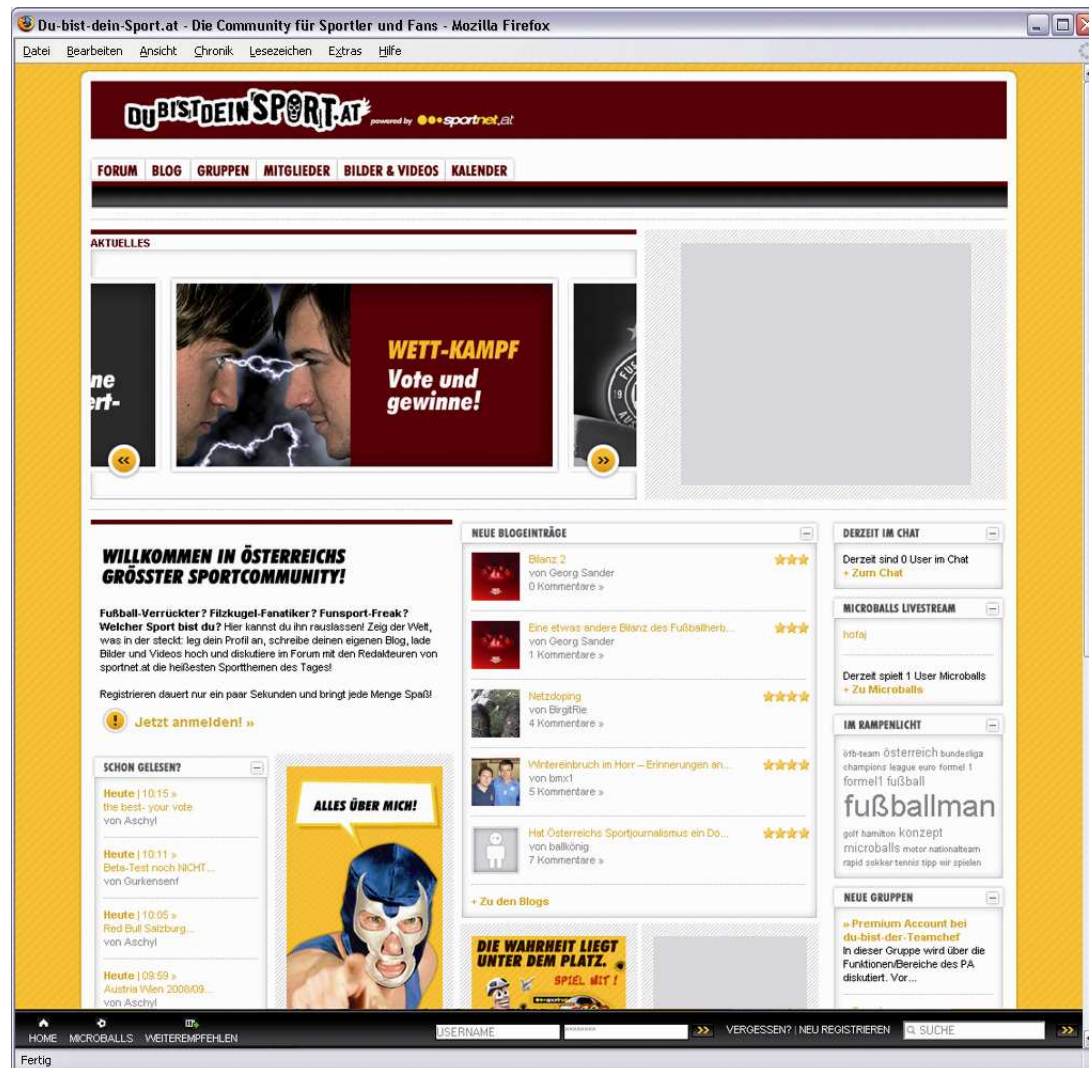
Du-bist-dein-Sport.at - Die Community für Sportler und Fans - Mozilla Firefox

Datei Bearbeiten Ansicht Chronik Lesezeichen Extras Hilfe

DU BIST DEIN SPORT.AT powered by sportnet.at

FORUM BLOG GRUPPEN MITGLIEDER BILDER & VIDEOS KALENDER

AKTUELLES

ne
rt-

WETT-KAMPF
Vote und gewinne!

WILLKOMMEN IN ÖSTERREICHS GRÖSSTER SPORTCOMMUNITY!

Fußball-Verrückter? Filzkugel-Fanatiker? Funsport-Freak? Welcher Sport bist du? Hier kannst du ihn rauslassen! Zeig der Welt, was in der steckt: leg dein Profil an, schreibe deinen eigenen Blog, lade Bilder und Videos hoch und diskutiere im Forum mit den Redakteuren von sportnet.at die heißesten Sportthemen des Tages!

Registrieren dauert nur ein paar Sekunden und bringt jede Menge Spaß!

Jetzt anmelden! »

SCHON GELESEN?

Heute | 10:15 »
the best- your vote
von Aschyl

Heute | 10:11 »
Beta-Test noch NICHT...
von Gurkensenf

Heute | 10:05 »
Red Bull Salzburg...
von Aschyl

Heute | 09:59 »
Austria Wien 2008/09...
von Aschyl

ALLES ÜBER MICH!

NEUE BLOGEINTRÄGE

Bilanz 2
von Georg Sander
0 Kommentare »

Eine etwas andere Bilanz des Fußballherb...
von Georg Sander
1 Kommentare »

Netzdoping
von BirgitRie
4 Kommentare »

Wintereinbruch im Horr – Erinnerungen an...
von bmx1
5 Kommentare »

Hat Österreichs Sportjournalismus ein Do...
von ballkönig
7 Kommentare »

+ Zu den Blogs

DIE WAHRHEIT LIEGT UNTER DEM PLATZ.
SPIEL MIT!

DERZEIT IM CHAT
Derzeit sind 0 User im Chat
+ Zum Chat

MICROBALLS LIVESTREAM
hofaj
Derzeit spielt 1 User Microballs
+ Zu Microballs

IM RAMPENLICHT
öfb-team österreich bundesliga champions league euro formel 1 formel1 fußball fußballman golf hamilton konzept microballs motor nationalteam rapid sokker tennis tipp wir spielen

NEUE GRUPPEN
» Premium Account bei du-bist-der-Teamchef
In dieser Gruppe wird über die Funktionen/Bereiche des PA diskutiert. Vor...

HOME MICROBALLS WEITEREMPFEHLEN USERNAME ******** VERGESSEN? | NEU REGISTRIEREN SUCHE

Fertig